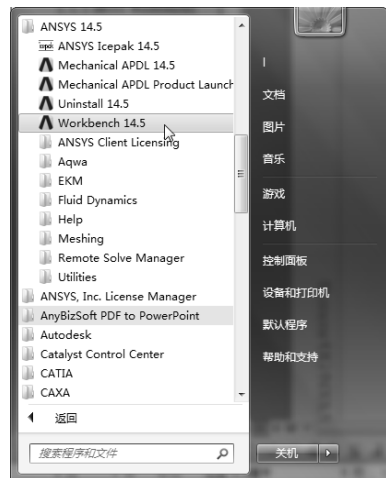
ANSYS 14.5
ANSYS Icepak 14.5
Mechanical APDL 14.5
Mechanical APDL Product Launch
Uninstall 14.5
Workbench 14.5
ANSYS Client Licensing
Aqwa
EKM
Fluid Dynamics
Help
Meshing
Remote Solve Manager
Utilities
ANSYS, Inc. License Manager
AnyBizSoft PDF to PowerPoint
Autodesk
Catalyst Control Center
CATIA
CAXA
返回
搜索程序和文件

l
文档
图片
音乐
游戏
计算机
控制面板
设备和打印机
默认程序
帮助和支持
关机